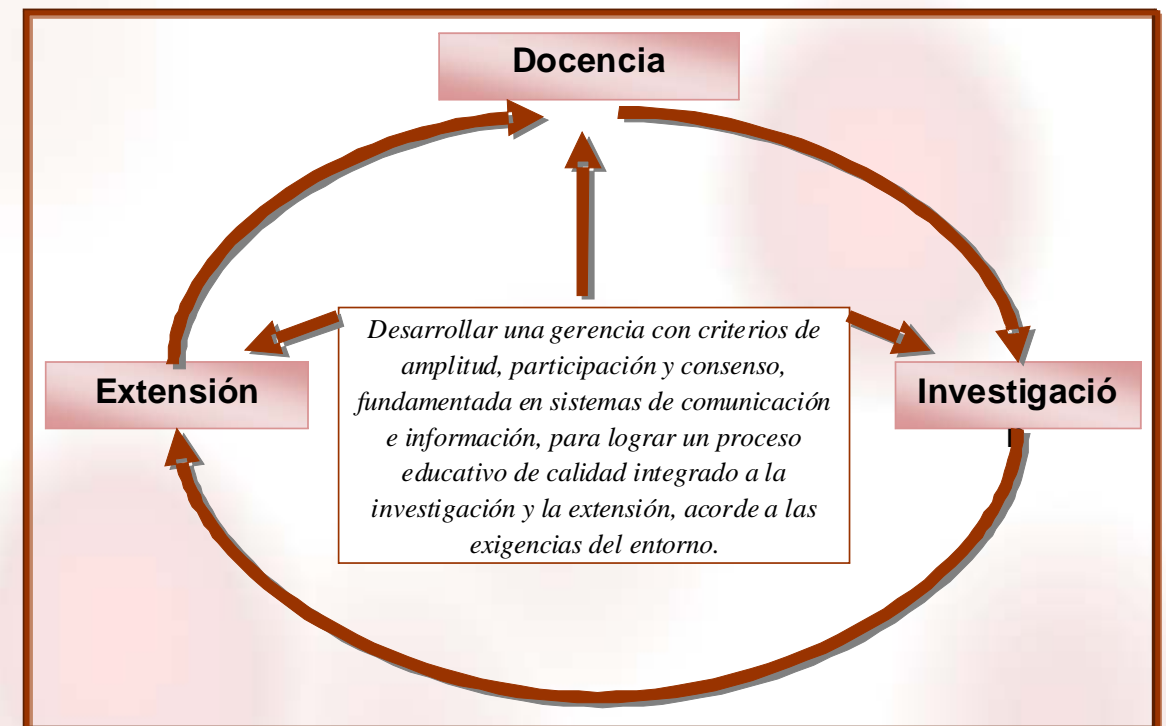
Docencia

Extensión

Investigació
n

Desarrollar una gerencia con criterios de amplitud, participación y consenso, fundamentada en sistemas de comunicación e información, para lograr un proceso educativo de calidad integrado a la investigación y la extensión, acorde a las exigencias del entorno.